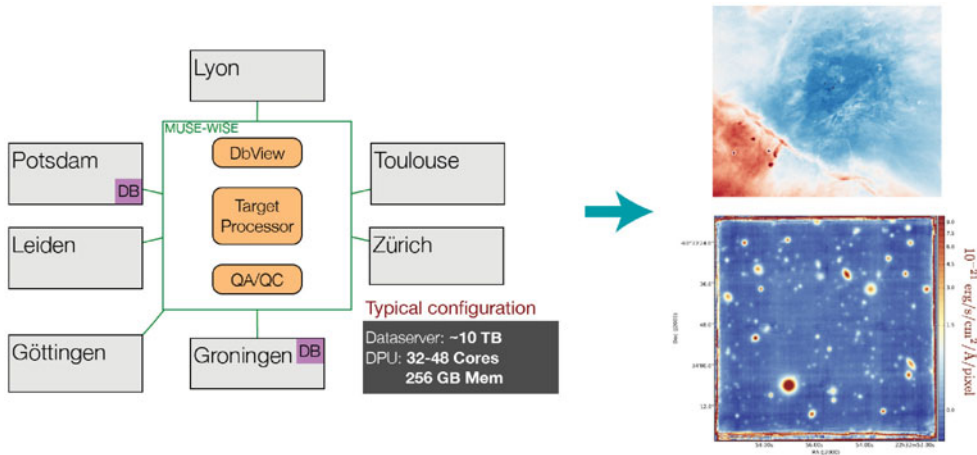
Lyon

MUSE-WISE

Potsdam
DB

DbView

Toulouse

Target Processor

Leiden

Zürich

QA/QC

Göttingen

Groningen DB

Typical configuration

Dataserver: ~10 TB
DPU: 32-48 Cores
256 GB Mem

$10^{-21}$ erg/s/cm$^2$/Å/pixel

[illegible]